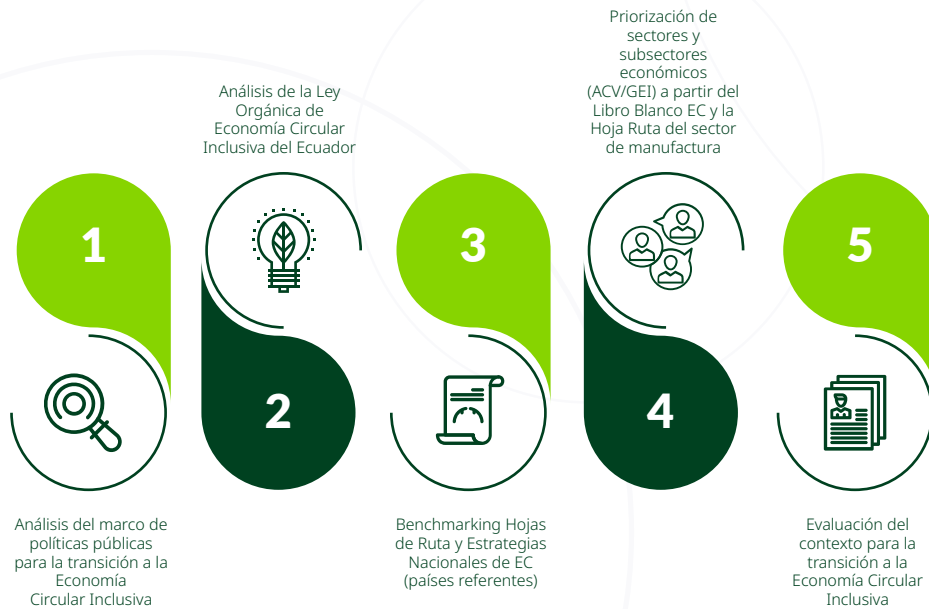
Análisis de la Ley Orgánica de Economía Circular Inclusiva del Ecuador

Priorización de sectores y subsectores económicos (ACV/GEI) a partir del Libro Blanco EC y la Hoja Ruta del sector de manufactura

1

2

3

4

5

Análisis del marco de políticas públicas para la transición a la Economía Circular Inclusiva

Benchmarking Hojas de Ruta y Estrategias Nacionales de EC (países referentes)

Evaluación del contexto para la transición a la Economía Circular Inclusiva